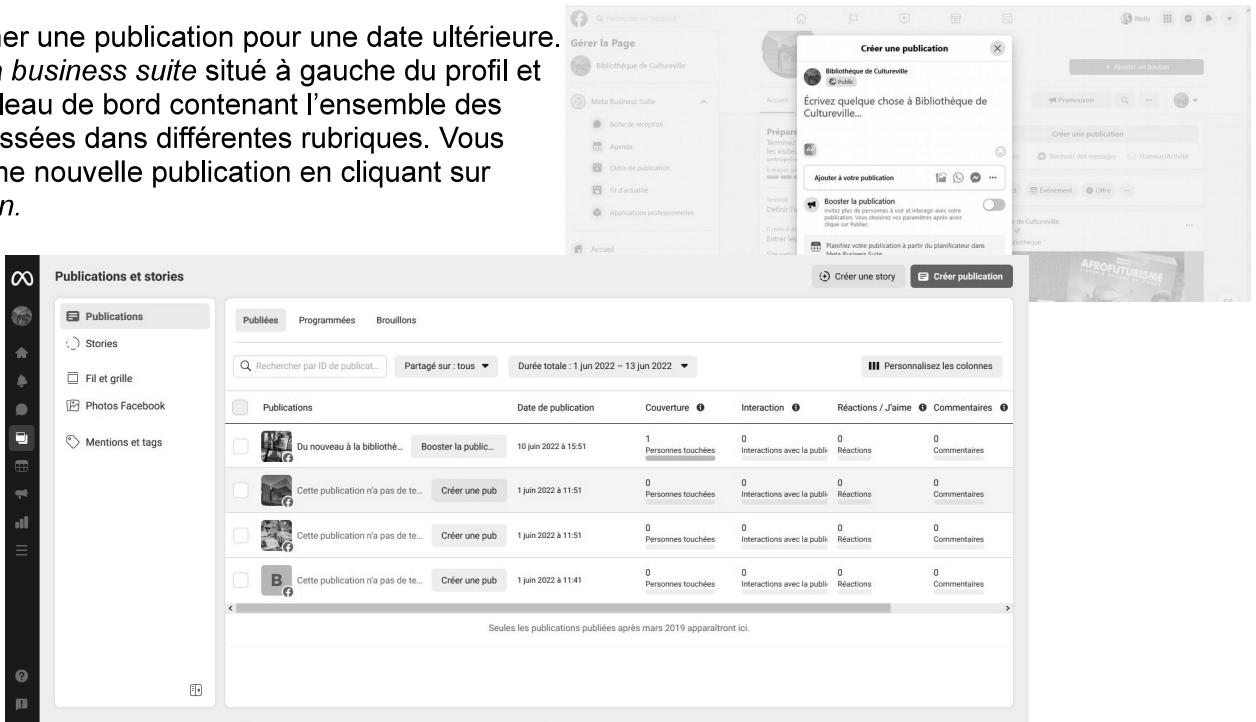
ner une publication pour une date ultérieure. n business suite situé à gauche du profil et leau de bord contenant l'ensemble des ssées dans différentes rubriques. Vous ne nouvelle publication en cliquant sur n.

Nelly

Gérer la Page

Bibliothèque de Cultureville

Meta Business Suite

Boîte de réception

Agenda

Outils de publication

Fil d'actualité

Applications professionnelles

Accueil

Créer une publication

Bibliothèque de Cultureville

Public

Écrivez quelque chose à Bibliothèque de Cultureville...

Ajouter à votre publication

Booster la publication

Invitez plus de personnes à voir et interagir avec votre publication. Vous choisirez vos paramètres après avoir cliqué sur Publier.

Planifiez votre publication à partir du planificateur dans Meta Business Suite

+ Ajouter un bouton

Promouvoir

Créer une publication

Recevoir des messages

Humeur/Activité

Événement

Offre

de Cultureville

AFROFUTURISME

Publications et stories

Créer une story

Créer publication

Publications

Stories

Fil et grille

Photos Facebook

Mentions et tags

Publiées | Programmées | Brouillons

Rechercher par ID de publicat...

Partagé sur : tous

Durée totale : 1 jun 2022 – 13 jun 2022

Personnalisez les colonnes

| Publications | | Date de publication | Couverture | Interaction | Réactions / J'aime | Commentaires |
|---|---|---|---|---|---|---|
| Du nouveau à la bibliothè... | Booster la public... | 10 juin 2022 à 15:51 | 1 Personnes touchées | 0 Interactions avec la publi | 0 Réactions | 0 Commentaires |
| Cette publication n'a pas de te... | Créer une pub | 1 juin 2022 à 11:51 | 0 Personnes touchées | 0 Interactions avec la publi | 0 Réactions | 0 Commentaires |
| Cette publication n'a pas de te... | Créer une pub | 1 juin 2022 à 11:51 | 0 Personnes touchées | 0 Interactions avec la publi | 0 Réactions | 0 Commentaires |
| B Cette publication n'a pas de te... | Créer une pub | 1 juin 2022 à 11:41 | 0 Personnes touchées | 0 Interactions avec la publi | 0 Réactions | 0 Commentaires |

Seules les publications publiées après mars 2019 apparaîtront ici.